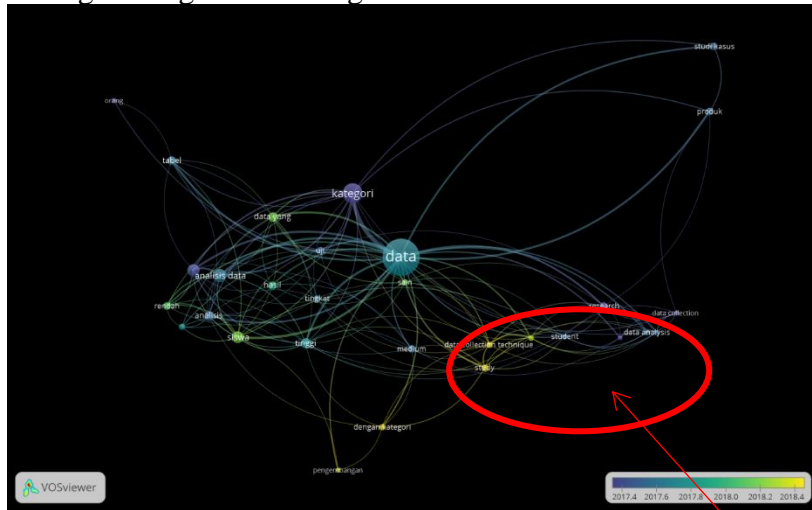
studi kasus
orang
produk
tabel
kategori
data yang
uji
data
analisis data
hasil
tingkat
sain
rendah
research
analisis
data collection
student
data analysis
siswa
tinggi
medium
data collection technique
study
dengan kategori
pengembangan
VOSviewer
2017.4 2017.6 2017.8 2018.0 2018.2 2018.4